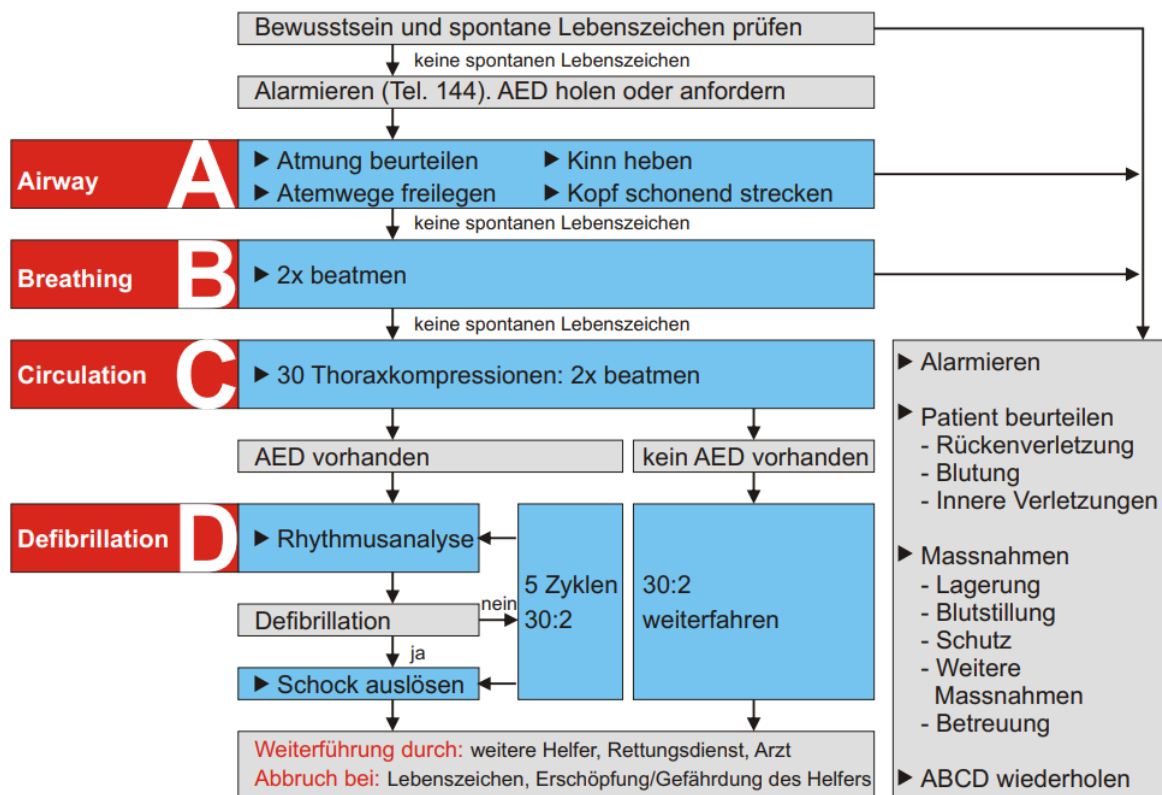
Bewusstsein und spontane Lebenszeichen prüfen

keine spontanen Lebenszeichen

Alarmieren (Tel. 144). AED holen oder anfordern

Airway A

▶ Atmung beurteilen ▶ Kinn heben
▶ Atemwege freilegen ▶ Kopf schonend strecken

keine spontanen Lebenszeichen

Breathing B

▶ 2x beatmen

keine spontanen Lebenszeichen

Circulation C

▶ 30 Thoraxkompressionen: 2x beatmen

AED vorhanden

kein AED vorhanden

Defibrillation D

▶ Rhythmusanalyse

Defibrillation

nein

ja

▶ Schock auslösen

5 Zyklen 30:2

30:2 weiterfahren

Weiterführung durch: weitere Helfer, Rettungsdienst, Arzt
Abbruch bei: Lebenszeichen, Erschöpfung/Gefährdung des Helfers

▶ Alarmieren

▶ Patient beurteilen
- Rückenverletzung
- Blutung
- Innere Verletzungen

▶ Massnahmen
- Lagerung
- Blutstillung
- Schutz
- Weitere Massnahmen
- Betreuung

▶ ABCD wiederholen